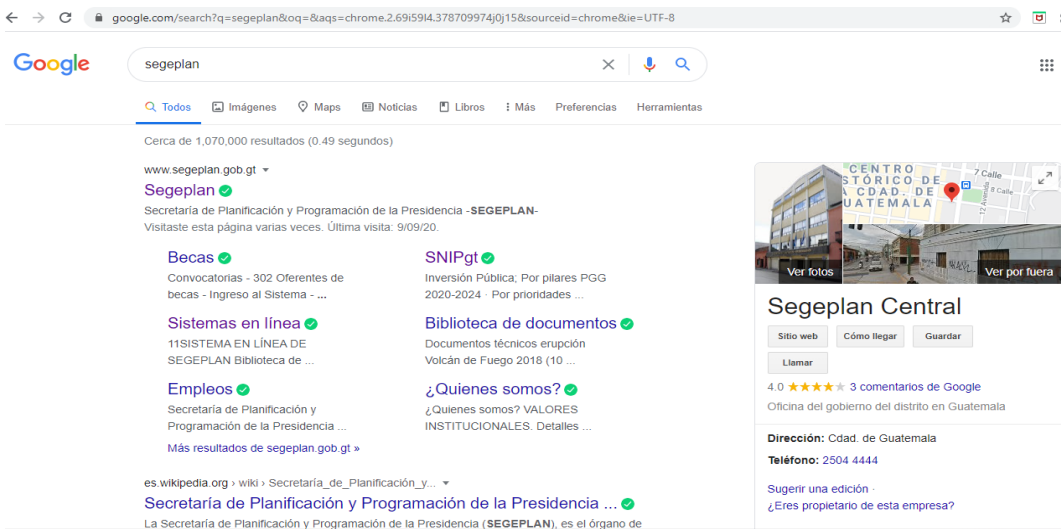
google.com/search?q=segeplan&oq=&aqs=chrome.2.69i59l4.378709974j0j15&sourceid=chrome&ie=UTF-8

Google

segeplan

Todos Imágenes Maps Noticias Libros Más Preferencias Herramientas

Cerca de 1,070,000 resultados (0.49 segundos)

www.segeplan.gob.gt

Segeplan

Secretaría de Planificación y Programación de la Presidencia -**SEGEPLAN**-
Visitaste esta página varias veces. Última visita: 9/09/20.

Becas
Convocatorias - 302 Oferentes de becas - Ingreso al Sistema - ...

SNIPgt
Inversión Pública; Por pilares PGG 2020-2024 · Por prioridades ...

Sistemas en línea
11SISTEMA EN LÍNEA DE SEGEPLAN Biblioteca de ...

Biblioteca de documentos
Documentos técnicos erupción Volcán de Fuego 2018 (10 ...

Empleos
Secretaría de Planificación y Programación de la Presidencia ...

¿Quienes somos?
¿Quienes somos? VALORES INSTITUCIONALES. Detalles ...

Más resultados de segeplan.gob.gt »

es.wikipedia.org › wiki › Secretaría_de_Planificación_y...

Secretaría de Planificación y Programación de la Presidencia ...

La Secretaría de Planificación y Programación de la Presidencia (**SEGEPLAN**), es el órgano de

CENTRO HISTÓRICO DE LA CDAD. DE GUATEMALA
7 Calle
8 Calle
12 Avenida

Ver fotos
Ver por fuera

Segeplan Central

Sitio web
Cómo llegar
Guardar
Llamar

4.0 ★★★★★ 3 comentarios de Google

Oficina del gobierno del distrito en Guatemala

**Dirección:** Cdad. de Guatemala

**Teléfono:** 2504 4444

Sugerir una edición ·

¿Eres propietario de esta empresa?